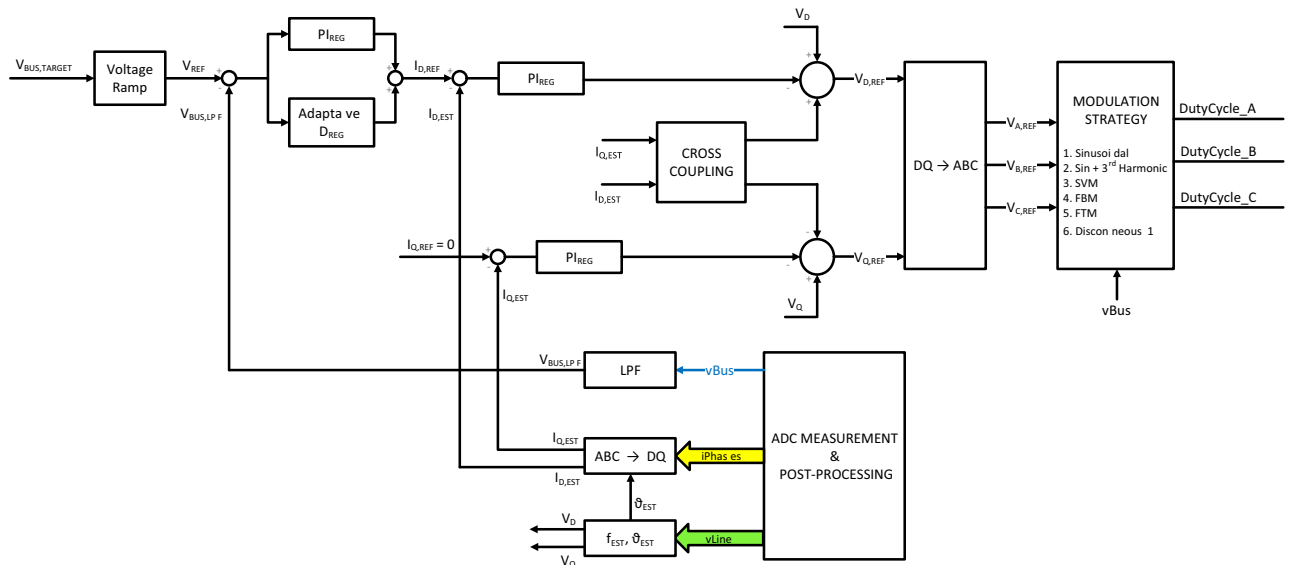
$V_{BUS,TARGET}$

Voltage Ramp

$V_{REF}$

$V_{BUS,LP F}$

$PI_{REG}$

Adapta ve $D_{REG}$

$I_{D,REF}$

$I_{D,EST}$

$PI_{REG}$

$V_D$

$V_{D,REF}$

$I_{Q,EST}$

$I_{D,EST}$

CROSS COUPLING

$I_{Q,REF} = 0$

$PI_{REG}$

$I_{Q,EST}$

$V_Q$

$V_{Q,REF}$

DQ → ABC

$V_{A,REF}$

$V_{B,REF}$

$V_{C,REF}$

MODULATION STRATEGY

1. Sinusoi dal
2. Sin + 3$^{rd}$ Harmonic
3. SVM
4. FBM
5. FTM
6. Discon neous 1

vBus

DutyCycle_A

DutyCycle_B

DutyCycle_C

$V_{BUS,LP F}$

LPF

vBus

$I_{Q,EST}$

ABC → DQ

$I_{D,EST}$

iPhas es

ADC MEASUREMENT & POST-PROCESSING

$\vartheta_{EST}$

$V_D$

$V_Q$

$f_{EST}$, $\vartheta_{EST}$

vLine